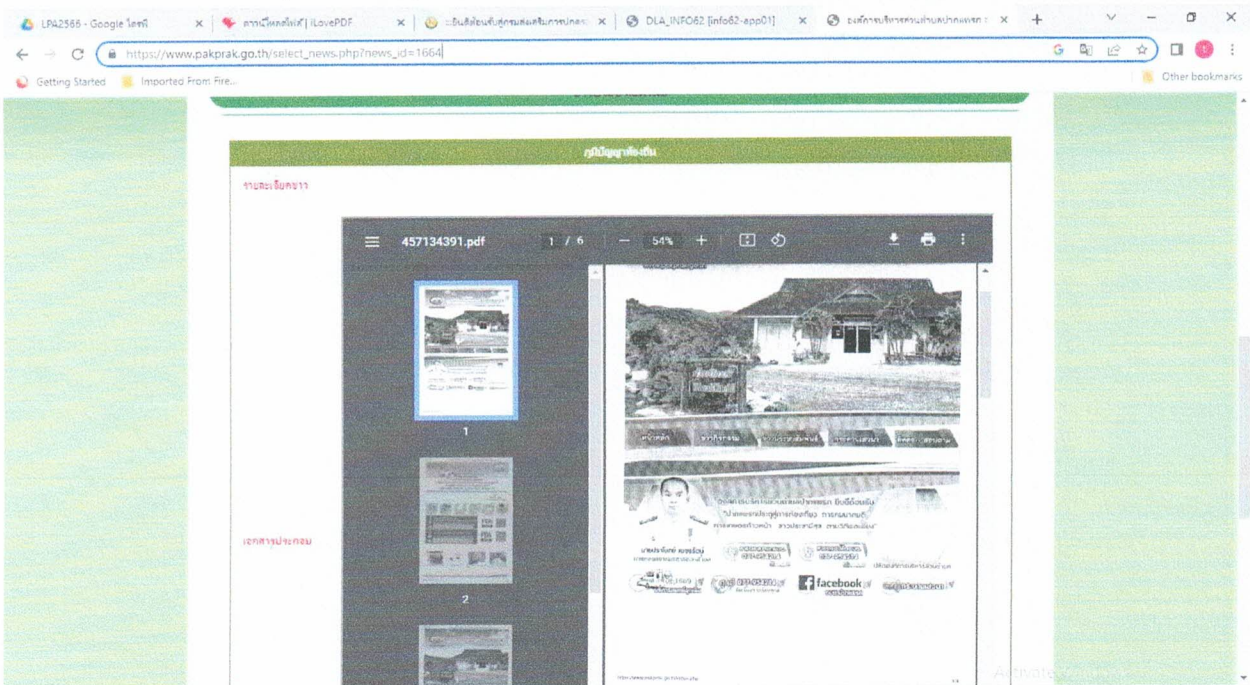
LPA2566 - Google ไดรฟ์ ×
การเปิดเผยไฟล์ | iLovePDF ×
::ยินดีต้อนรับสู่กรมส่งเสริมการปกครอ ×
DLA_INFO62 [info62-app01] ×
องค์การบริหารส่วนตำบลปากแพรก ×
+

https://www.pakprak.go.th/select_news.php?news_id=1664

Getting Started
Imported From Fire...
Other bookmarks

ภูมิปัญญาท้องถิ่น

รายละเอียดข่าว

457134391.pdf 1 / 6 — 54% +

1

2

เอกสารประกอบ

facebook

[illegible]